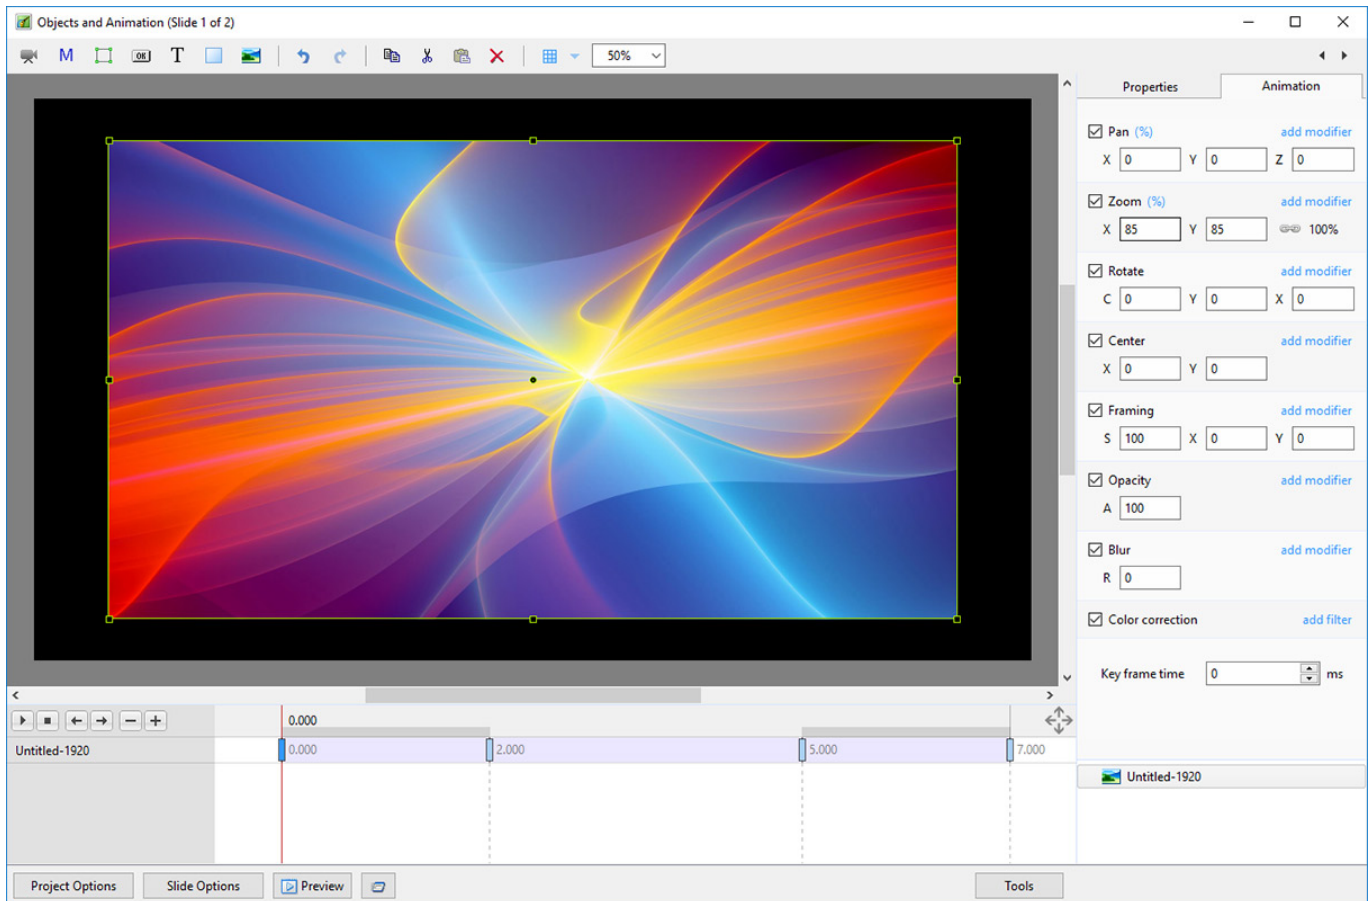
Objects and Animation (Slide 1 of 2)

M T 50%

Properties | Animation

Pan (%) add modifier
X 0 Y 0 Z 0

Zoom (%) add modifier
X 85 Y 85 100%

Rotate add modifier
C 0 Y 0 X 0

Center add modifier
X 0 Y 0

Framing add modifier
S 100 X 0 Y 0

Opacity add modifier
A 100

Blur add modifier
R 0

Color correction add filter

Key frame time 0 ms

0.000

Untitled-1920 0.000 2.000 5.000 7.000

Untitled-1920

Project Options | Slide Options | Preview | Tools